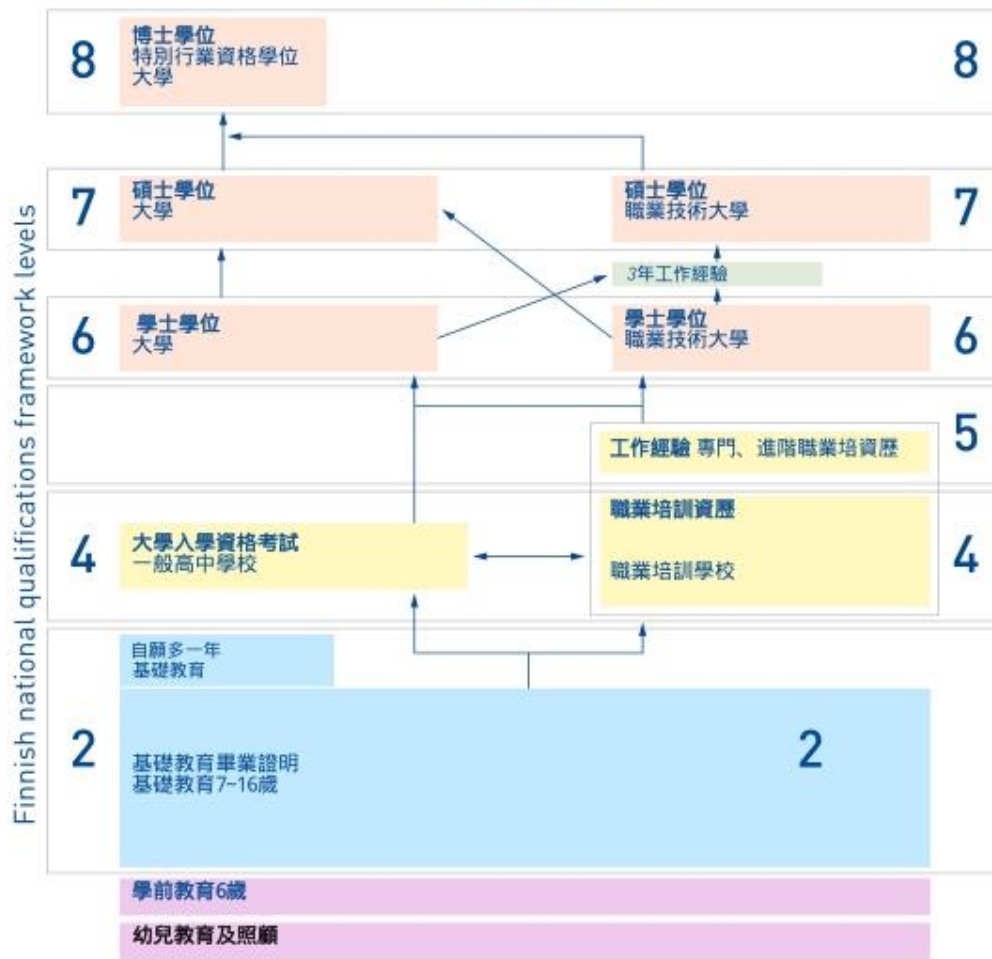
Finnish national qualifications framework levels

8
博士學位
特別行業資格學位
大學
8

7
碩士學位
大學

碩士學位
職業技術大學
7

3年工作經驗

6
學士學位
大學

學士學位
職業技術大學
6

5
工作經驗 專門、進階職業培資歷

4
大學入學資格考試
一般高中學校

職業培訓資歷
職業培訓學校
4

自願多一年
基礎教育

2
基礎教育畢業證明
基礎教育7~16歲
2

學前教育6歲

幼兒教育及照顧